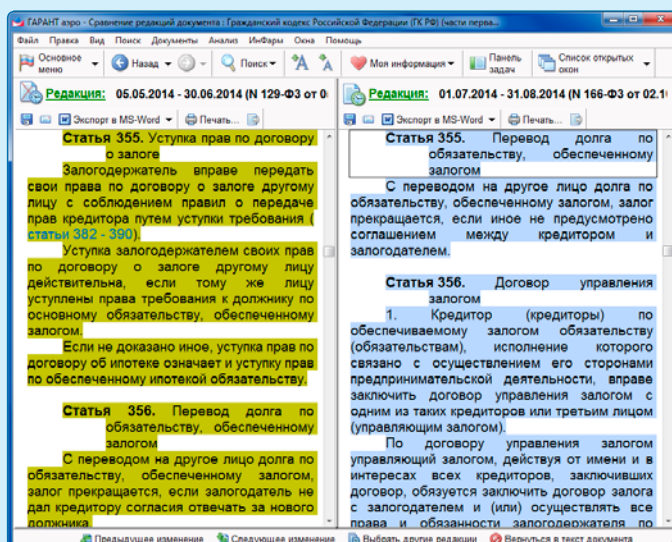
ГАРАНТ аэро - Сравнение редакций документа : Гражданский кодекс Российской Федерации (ГК РФ) (части перва...

Файл Правка Вид Поиск Документы Анализ ИнФары Окна Помощь

Основное меню Назад Поиск Моя информация Панель задач Список открытых окон

Редакция: 05.05.2014 - 30.06.2014 (N 129-ФЗ от 0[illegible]

Экспорт в MS-Word Печать...

Статья 355. Уступка прав по договору о залоге

Залогодержатель вправе передать свои права по договору о залоге другому лицу с соблюдением правил о передаче прав кредитора путем уступки требования (статьи 382 - 390).

Уступка залогодержателем своих прав по договору о залоге другому лицу действительна, если тому же лицу уступлены права требования к должнику по основному обязательству, обеспеченному залогом.

Если не доказано иное, уступка прав по договору об ипотеке означает и уступку прав по обеспеченному ипотекой обязательству.

Статья 356. Перевод долга по обязательству, обеспеченному залогом

С переводом на другое лицо долга по обязательству, обеспеченному залогом, залог прекращается, если залогодатель не дал кредитору согласия отвечать за нового должника.

Редакция: 01.07.2014 - 31.08.2014 (N 166-ФЗ от 02.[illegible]

Экспорт в MS-Word Печать...

Статья 355. Перевод долга по обязательству, обеспеченному залогом

С переводом на другое лицо долга по обязательству, обеспеченному залогом, залог прекращается, если иное не предусмотрено соглашением между кредитором и залогодателем.

Статья 356. Договор управления залогом

1. Кредитор (кредиторы) по обеспечиваемому залогом обязательству (обязательствам), исполнение которого связано с осуществлением его сторонами предпринимательской деятельности, вправе заключить договор управления залогом с одним из таких кредиторов или третьим лицом (управляющим залогом).

По договору управления залогом управляющий залогом, действуя от имени и в интересах всех кредиторов, заключивших договор, обязуется заключить договор залога с залогодателем и (или) осуществлять все права и обязанности залогодержателя по

Предыдущее изменение Следующее изменение Выбрать другие редакции Вернуться в текст документа